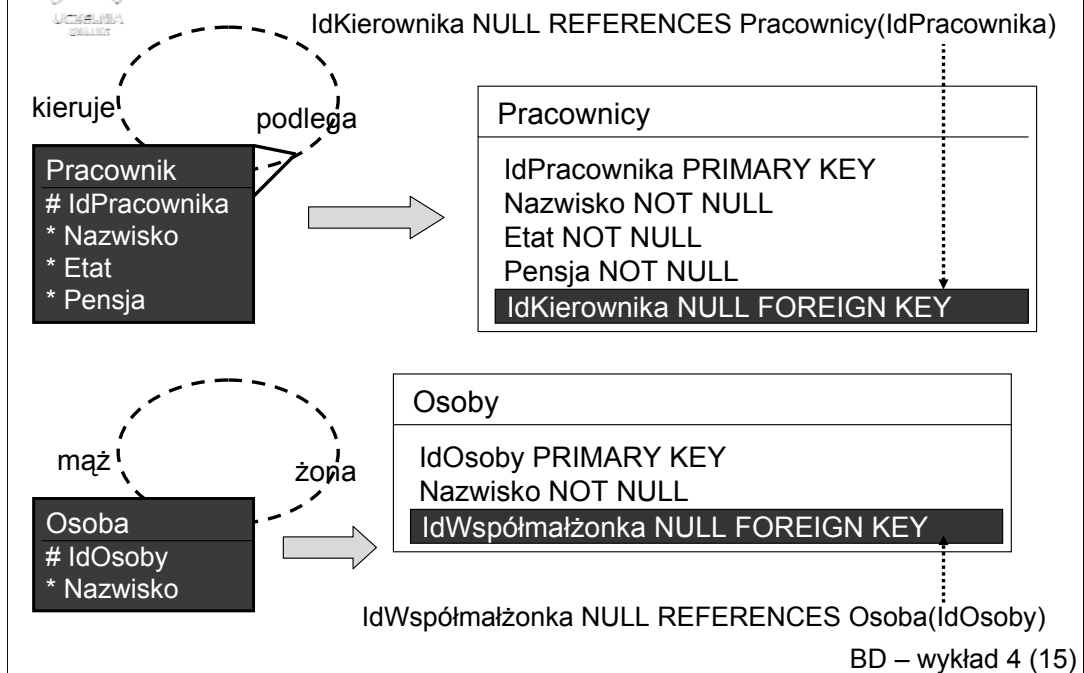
IdKierownika NULL REFERENCES Pracownicy(IdPracownika)

kieruje

podlega

Pracownik
# IdPracownika
* Nazwisko
* Etat
* Pensja

Pracownicy

IdPracownika PRIMARY KEY
Nazwisko NOT NULL
Etat NOT NULL
Pensja NOT NULL
IdKierownika NULL FOREIGN KEY

mąż

żona

Osoba
# IdOsoby
* Nazwisko

Osoby

IdOsoby PRIMARY KEY
Nazwisko NOT NULL
IdWspółmałżonka NULL FOREIGN KEY

IdWspółmałżonka NULL REFERENCES Osoba(IdOsoby)

BD – wykład 4 (15)